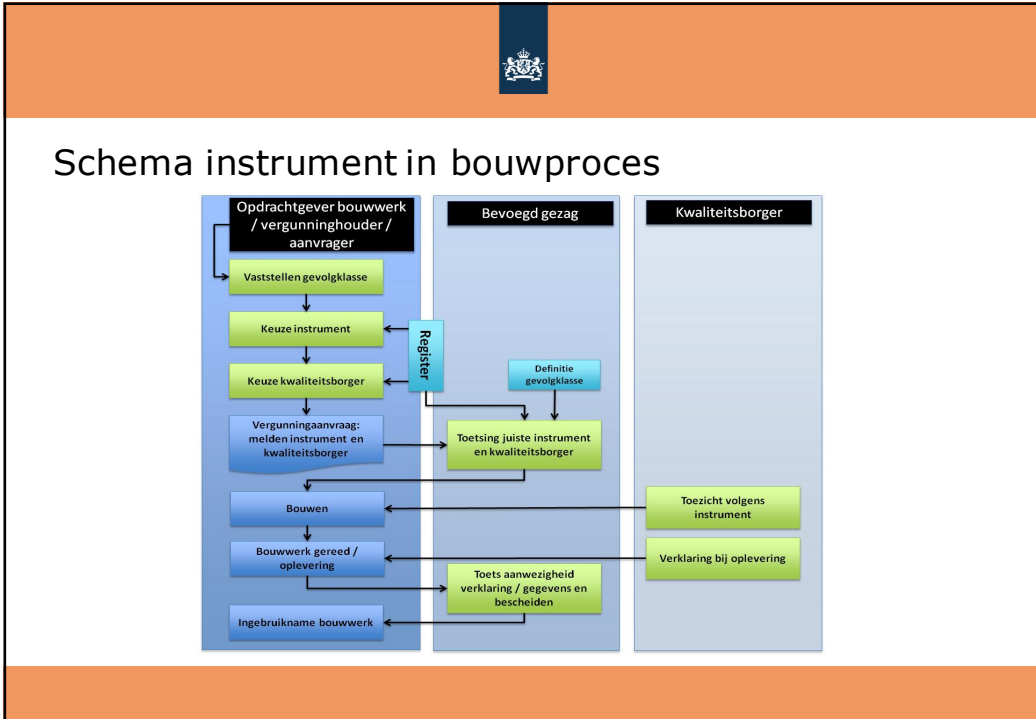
Schema instrument in bouwproces

Opdrachtgever bouwwerk / vergunninghouder / aanvrager

Bevoegd gezag

Kwaliteitsborger

Vaststellen gevolgklasse

Keuze instrument

Register

Keuze kwaliteitsborger

Definitie gevolgklasse

Vergunningaanvraag: melden instrument en kwaliteitsborger

Toetsing juiste instrument en kwaliteitsborger

Bouwen

Toezicht volgens instrument

Bouwwerk gereed / oplevering

Verklaring bij oplevering

Toets aanwezigheid verklaring / gegevens en bescheiden

Ingebruikname bouwwerk